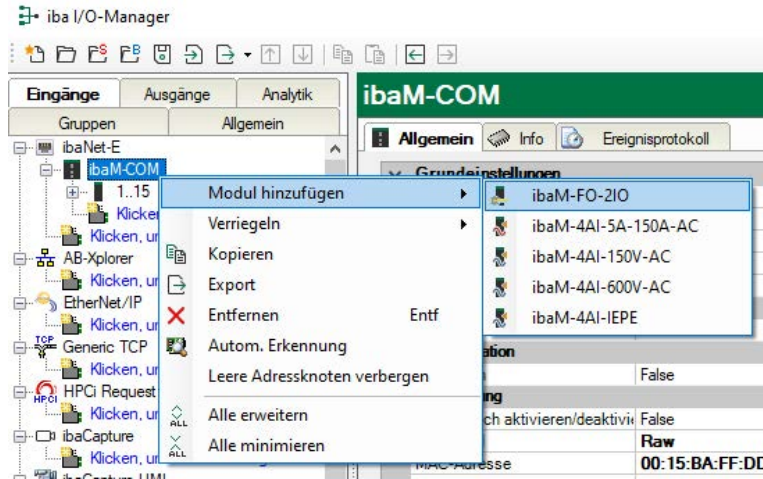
iba I/O-Manager

Eingänge | Ausgänge | Analytik
Gruppen | Allgemein

ibaNet-E
ibaM-COM
1..15
Klicken
Klicken, ur
AB-Xplorer
Klicken, ur
EtherNet/IP
Klicken, ur
Generic TCP
Klicken, ur
HPCi Request
Klicken, ur
ibaCapture
Klicken, ur

ibaM-COM

Allgemein | Info | Ereignisprotokoll

Grundeinstellungen

Modul hinzufügen
Verriegeln
Kopieren
Export
Entfernen Entf
Autom. Erkennung
Leere Adressknoten verbergen
Alle erweitern
Alle minimieren

ibaM-FO-2IO
ibaM-4AI-5A-150A-AC
ibaM-4AI-150V-AC
ibaM-4AI-600V-AC
ibaM-4AI-IEPE

ation
False
ng
ch aktivieren/deaktivie False
Raw
MAC-Adresse 00:15:BA:FF:DD